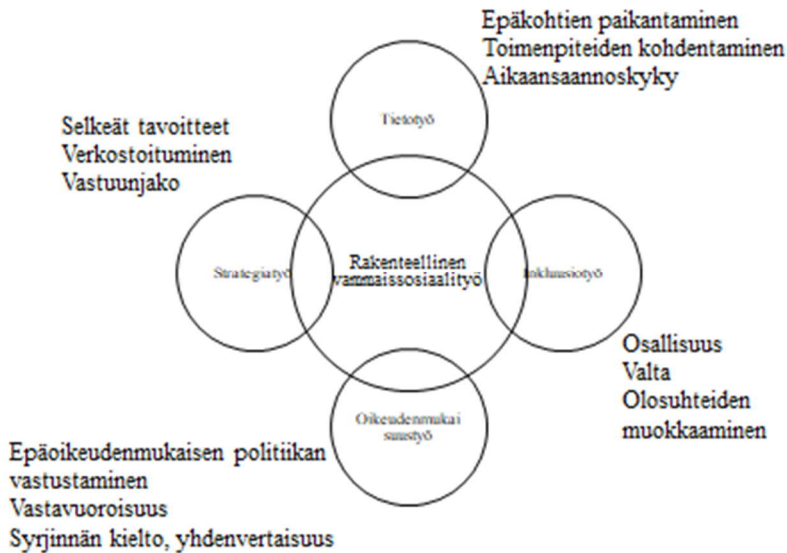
Epäkohtien paikantaminen
Toimenpiteiden kohdentaminen
Aikaansaannoskyky

Tietotyö

Selkeät tavoitteet
Verkostoituminen
Vastuunjako

Strategiatyö

Rakenteellinen vammaissosiaalityö

Inkluusiotyö

Osallisuus
Valta
Olosuhteiden muokkaaminen

Oikeudenmukaisuustyö

Epäoikeudenmukaisen politiikan vastustaminen
Vastavuoroisuus
Syrjinnän kielto, yhdenvertaisuus